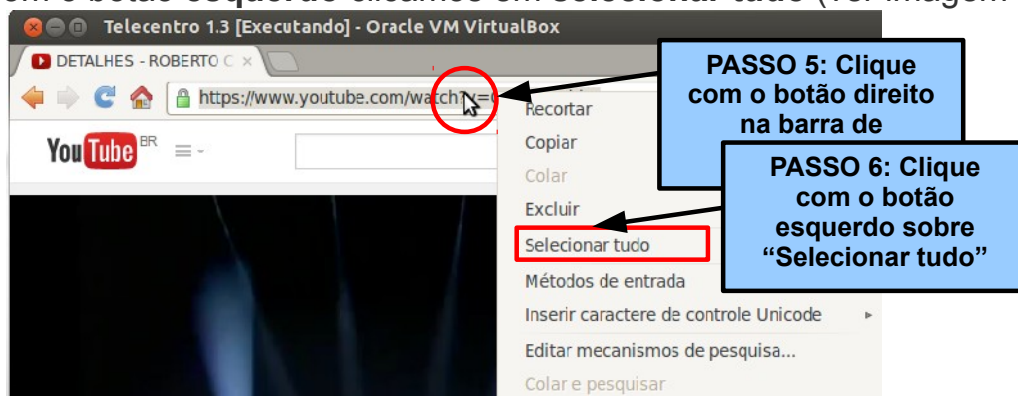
Telecentro 1.3 [Executando] - Oracle VM VirtualBox

DETALHES - ROBERTO C ×

https://www.youtube.com/watch?v=

YouTube BR

PASSO 5: Clique com o botão direito na barra de

PASSO 6: Clique com o botão esquerdo sobre "Selecionar tudo"

Recortar
Copiar
Colar
Excluir
Selecionar tudo
Métodos de entrada
Inserir caractere de controle Unicode
Editar mecanismos de pesquisa...
Colar e pesquisar